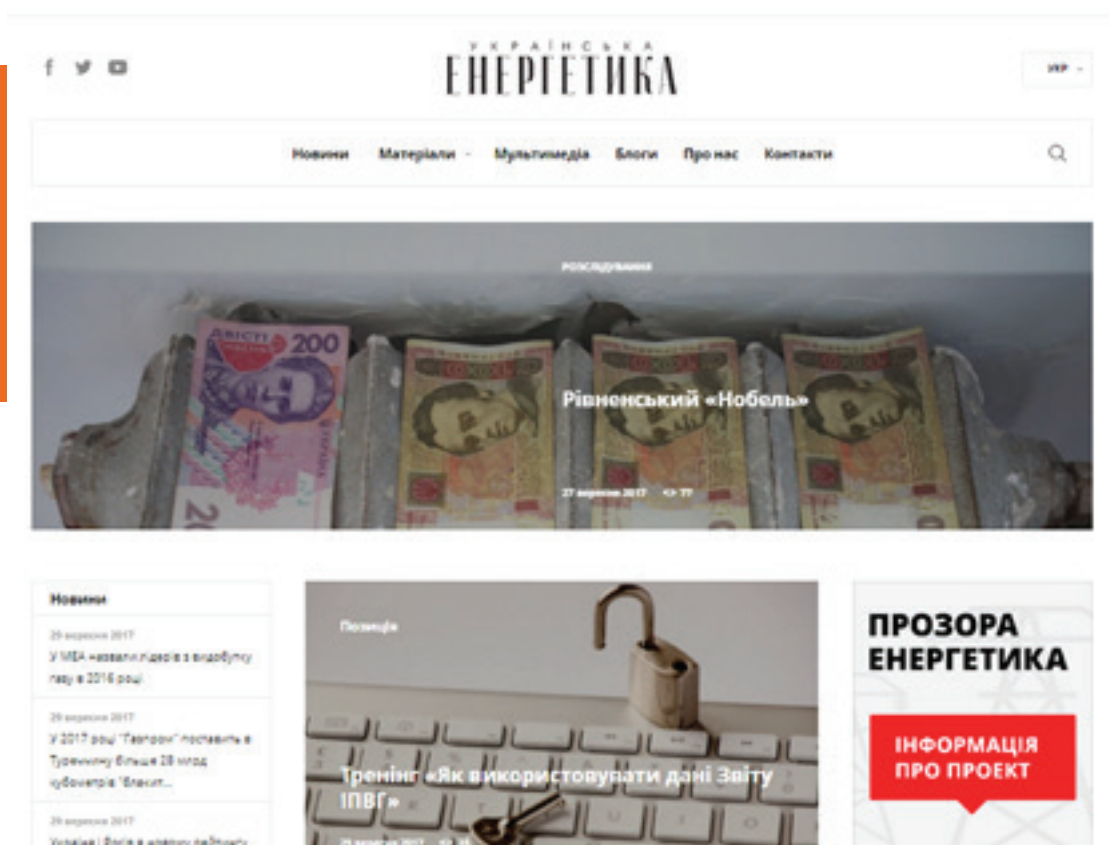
УКРАЇНСЬКА
ЕНЕРГЕТИКА

УКР

Новини Матеріали Мультимедіа Блоги Про нас Контакти

РОЗСЛІДУВАННЯ

Рівненський «Нобель»

27 вересня 2017 77

Новини

29 вересня 2017
У МЕА назвали лідерів з видобутку газу в 2016 році

29 вересня 2017
У 2017 році "Газпром" поставить в Туреччину більше 28 млрд кубометрів "Блакит...

29 вересня 2017
Україна і Росія в новому рейтингу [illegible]

Позиція

Тренінг «Як використовувати дані Звіту ІПВГ»

ПРОЗОРА ЕНЕРГЕТИКА

ІНФОРМАЦІЯ ПРО ПРОЕКТ